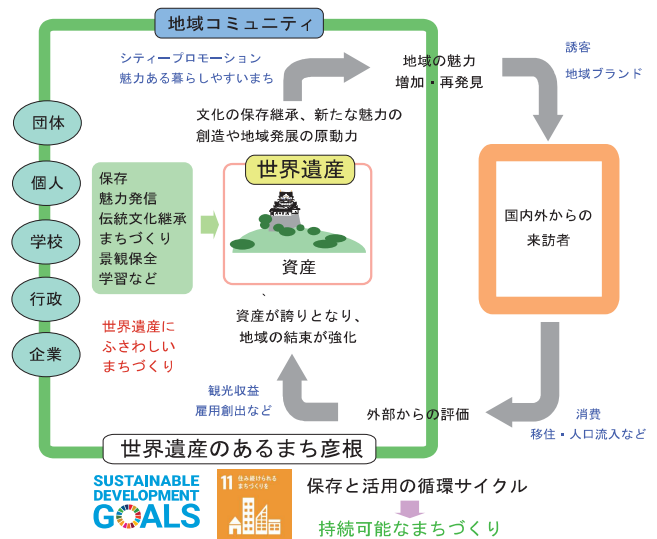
地域コミュニティ

シティープロモーション
魅力ある暮らしやすいまち

地域の魅力
増加・再発見

誘客
地域ブランド

文化の保存継承、新たな魅力の
創造や地域発展の原動力

団体

個人

学校

行政

企業

保存
魅力発信
伝統文化継承
まちづくり
景観保全
学習など

世界遺産

資産

国内外からの
来訪者

、
資産が誇りとなり、
地域の結束が強化

世界遺産に
ふさわしい
まちづくり

観光収益
雇用創出など

外部からの評価

消費
移住・人口流入など

世界遺産のあるまち彦根

SUSTAINABLE DEVELOPMENT GOALS

11 住み続けられるまちづくりを

保存と活用の循環サイクル

持続可能なまちづくり